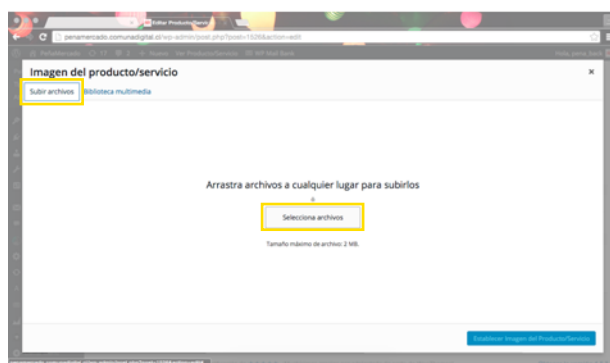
Editar Producto/Servicio

penamercado.comunadigital.cl/wp-admin/post.php?post=1526&action=edit

PeñaMercado 17 3 + Nuevo Ver Producto/Servicio WP Mail Bank Hola, pena_back

Imagen del producto/servicio

×

Subir archivos Biblioteca multimedia

Arrastra archivos a cualquier lugar para subirlos

o

Selecciona archivos

Tamaño máximo de archivo: 2 MB.

Establecer Imagen del Producto/Servicio